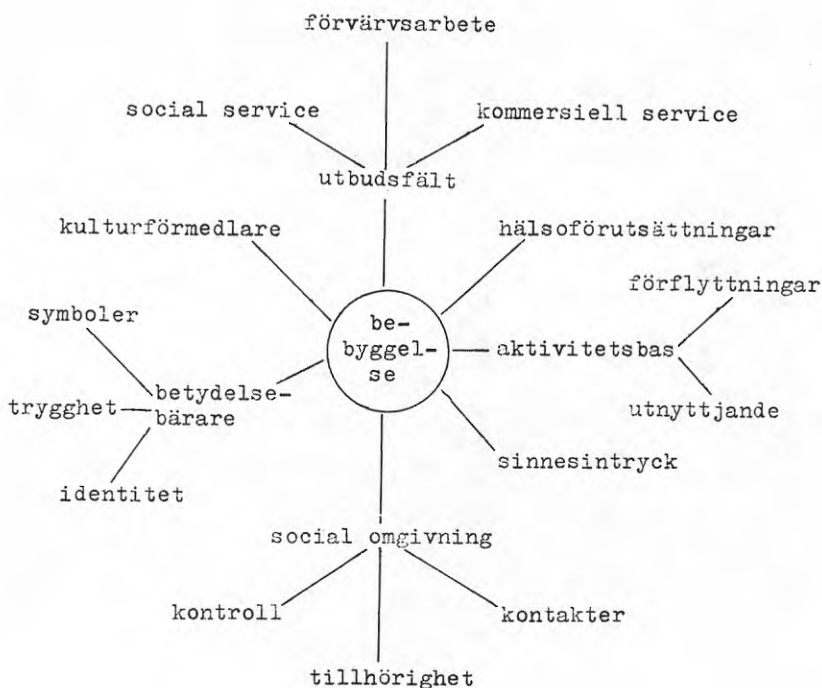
förvärvsarbete

social service

kommersiell service

utbudsfält

kulturförmedlare

hälsoförutsättningar

förflyttningar

symboler

be-
byggel-
se

aktivitetsbas

betydelse-
bärare

trygghet

utnyttjande

identitet

sinnesintryck

social omgivning

kontroll

kontakter

tillhörighet